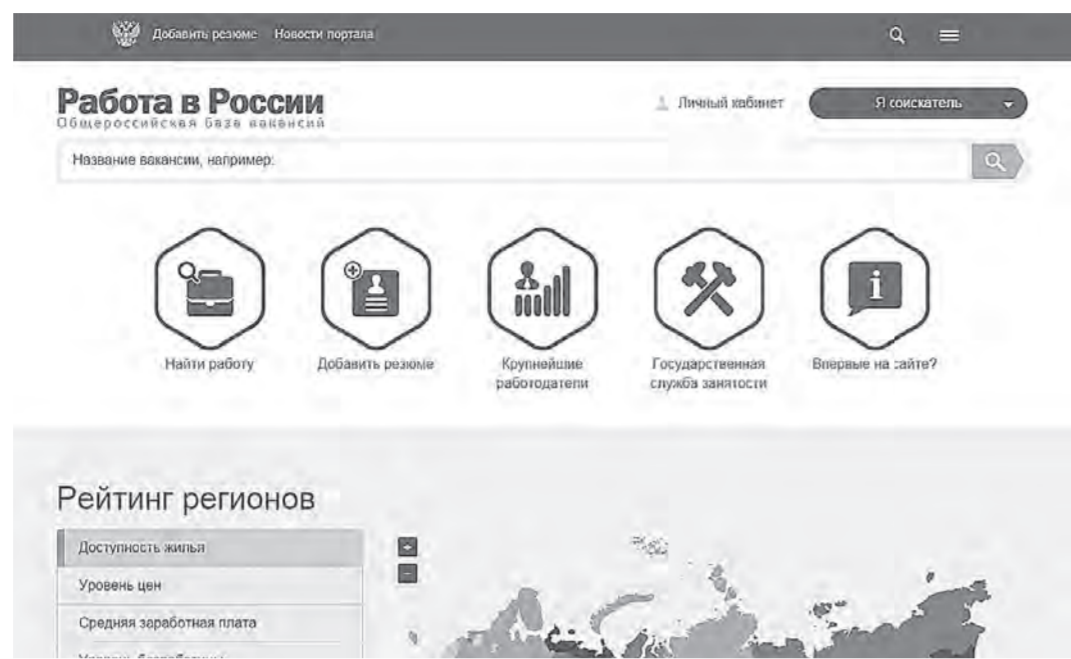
Добавить резюме Новости портала

Работа в России
Общероссийская база вакансий

Личный кабинет

Я соискатель

Название вакансии, например:

Найти работу

Добавить резюме

Крупнейшие работодатели

Государственная служба занятости

Впервые на сайте?

Рейтинг регионов

Доступность жилья

Уровень цен

Средняя заработная плата

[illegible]

+

−